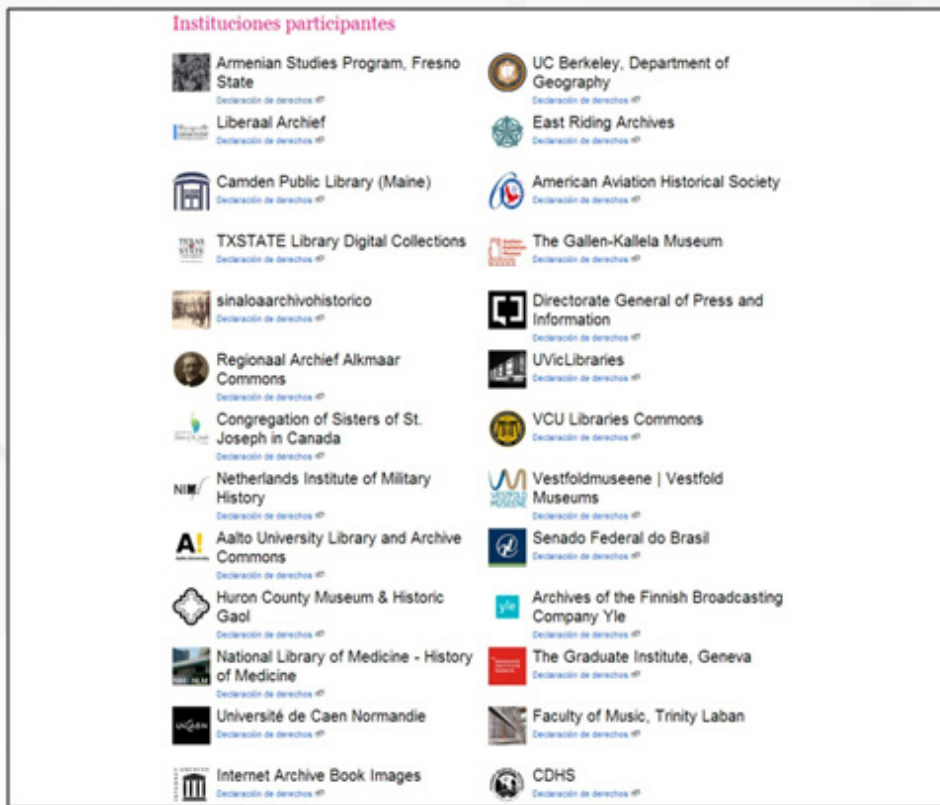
Instituciones participantes

Armenian Studies Program, Fresno State
Declaración de derechos

UC Berkeley, Department of Geography
Declaración de derechos

Liberaal Archief
Declaración de derechos

East Riding Archives
Declaración de derechos

Camden Public Library (Maine)
Declaración de derechos

American Aviation Historical Society
Declaración de derechos

TXSTATE Library Digital Collections
Declaración de derechos

The Gallen-Kallela Museum
Declaración de derechos

sinaloaarchivohistorico
Declaración de derechos

Directorate General of Press and Information
Declaración de derechos

Regionaal Archief Alkmaar Commons
Declaración de derechos

UVicLibraries
Declaración de derechos

Congregation of Sisters of St. Joseph in Canada
Declaración de derechos

VCU Libraries Commons
Declaración de derechos

Netherlands Institute of Military History
Declaración de derechos

Vestfoldmuseene | Vestfold Museums
Declaración de derechos

Aalto University Library and Archive Commons
Declaración de derechos

Senado Federal do Brasil
Declaración de derechos

Huron County Museum & Historic Gaol
Declaración de derechos

Archives of the Finnish Broadcasting Company Yle
Declaración de derechos

National Library of Medicine - History of Medicine
Declaración de derechos

The Graduate Institute, Geneva
Declaración de derechos

Université de Caen Normandie
Declaración de derechos

Faculty of Music, Trinity Laban
Declaración de derechos

Internet Archive Book Images
Declaración de derechos

CDHS
Declaración de derechos